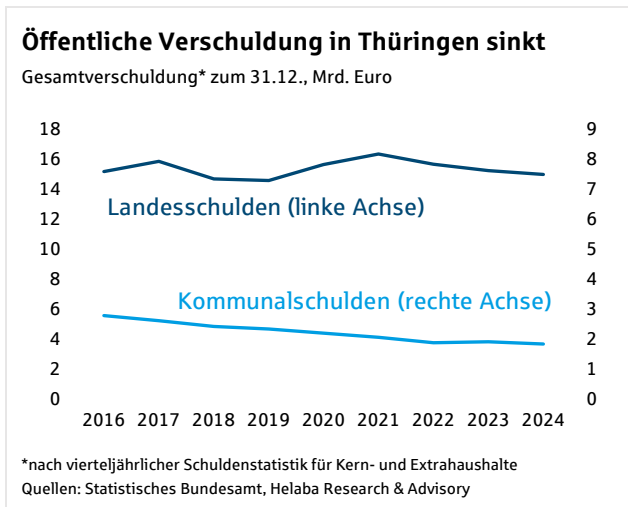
Öffentliche Verschuldung in Thüringen sinkt
Gesamtverschuldung* zum 31.12., Mrd. Euro

18
16
14
12
10
8
6
4
2
0

9
8
7
6
5
4
3
2
1
0

Landesschulden (linke Achse)

Kommunalschulden (rechte Achse)

2016 2017 2018 2019 2020 2021 2022 2023 2024

*nach vierteljährlicher Schuldenstatistik für Kern- und Extrahaushalte
Quellen: Statistisches Bundesamt, Helaba Research & Advisory